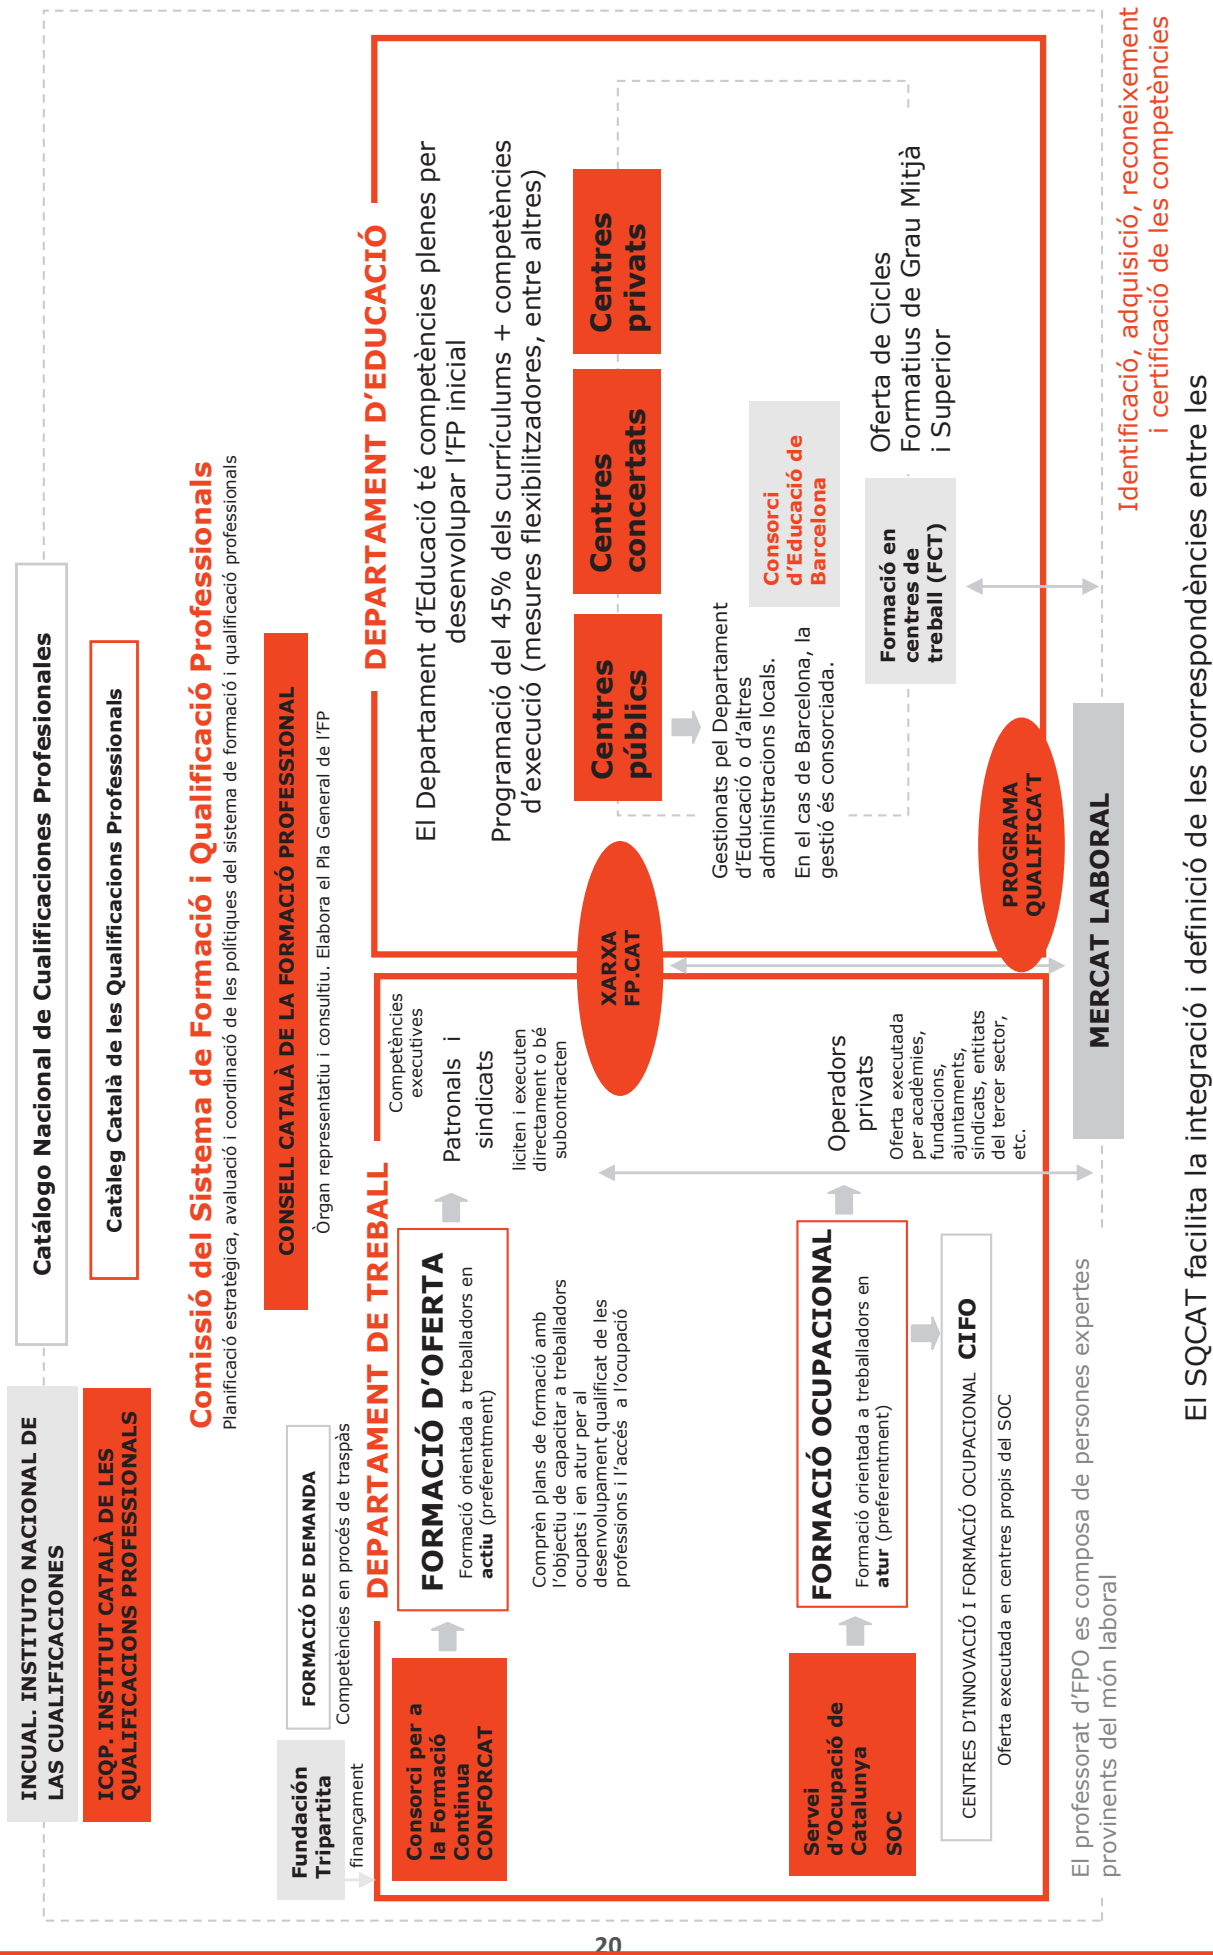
INCUAL. INSTITUTO NACIONAL DE LAS CUALIFICACIONES

Catálogo Nacional de Cualificaciones Profesionales

ICQP. INSTITUT CATALÀ DE LES QUALIFICACIONS PROFESSIONALS

Catàleg Català de les Qualificacions Professionals

Comissió del Sistema de Formació i Qualificació Professionals

Planificació estratègica, avaluació i coordinació de les polítiques del sistema de formació i qualificació professionals

CONSELL CATALÀ DE LA FORMACIÓ PROFESSIONAL

Òrgan representatiu i consultiu. Elabora el Pla General de l'FP

Fundación Tripartita

finançament

FORMACIÓ DE DEMANDA

Competències en procés de traspàs

DEPARTAMENT DE TREBALL

Competències executives

Consorci per a la Formació Contínua CONFORCAT

FORMACIÓ D'OFERTA

Formació orientada a treballadors en actiu (preferentment)

Patronals i sindicats

liciten i executen directament o bé subcontracten

Comprèn plans de formació amb l'objectiu de capacitar a treballadors ocupats i en atur per al desenvolupament qualificat de les professions i l'accés a l'ocupació

XARXA FP.CAT

Servei d'Ocupació de Catalunya SOC

FORMACIÓ OCUPACIONAL

Formació orientada a treballadors en atur (preferentment)

Operadors privats

Oferta executada per acadèmies, fundacions, ajuntaments, sindicats, entitats del tercer sector, etc.

CENTRES D'INNOVACIÓ I FORMACIÓ OCUPACIONAL CIFO

Oferta executada en centres propis del SOC

El professorat d'FPO es composa de persones expertes provinents del món laboral

DEPARTAMENT D'EDUCACIÓ

El Departament d'Educació té competències plenes per desenvolupar l'FP inicial

Programació del 45% dels currículums + competències d'execució (mesures flexibilitzadores, entre altres)

Centres públics

Centres concertats

Centres privats

Gestionats pel Departament d'Educació o d'altres administracions locals.

En el cas de Barcelona, la gestió és consorciada.

Consorci d'Educació de Barcelona

Formació en centres de treball (FCT)

Oferta de Cicles Formatius de Grau Mitjà i Superior

PROGRAMA QUALIFICA'T

MERCAT LABORAL

Identificació, adquisició, reconeixement i certificació de les competències

El SQCAT facilita la integració i definició de les correspondències entre les

20